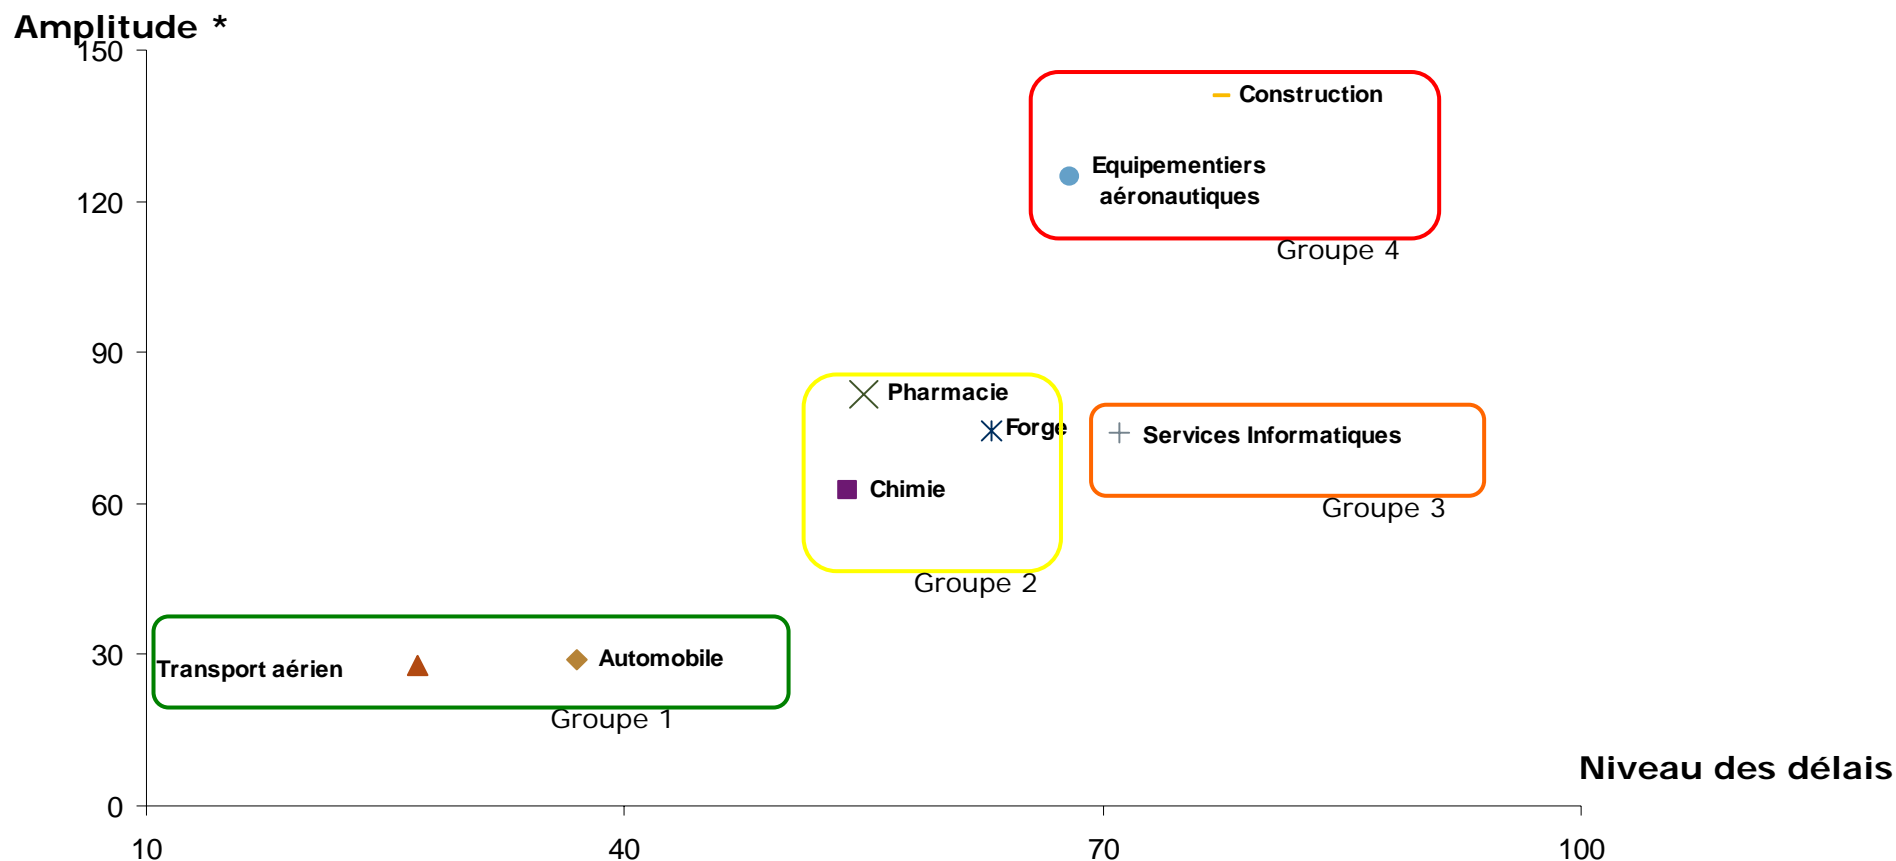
Amplitude *

150

120

90

60

30

0

10

40

70

100

Niveau des délais

Construction

Equipementiers aéronautiques

Groupe 4

Pharmacie

Forge

Chimie

Groupe 2

Services Informatiques

Groupe 3

Transport aérien

Automobile

Groupe 1